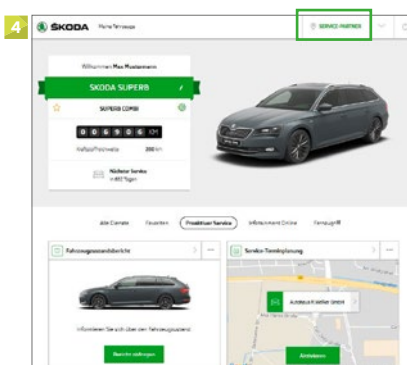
4

ŠKODA Meine Fahrzeuge

SERVICE PARTNER

Willkommen Max Mustermann

SKODA SUPERB

SUPERB COMBI

0 0 6 9 6 6 KM

Aktionsreichweite 200 km

Nächster Service in 482 Tagen

Alle Dienste Favoriten Proaktiver Service Infotainment Online Fernzugriff

Fahrzeugzustandsberichte

Informieren Sie sich über den Fahrzeugzustand

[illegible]

Service-Terminplanung

Autohaus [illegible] GmbH

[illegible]